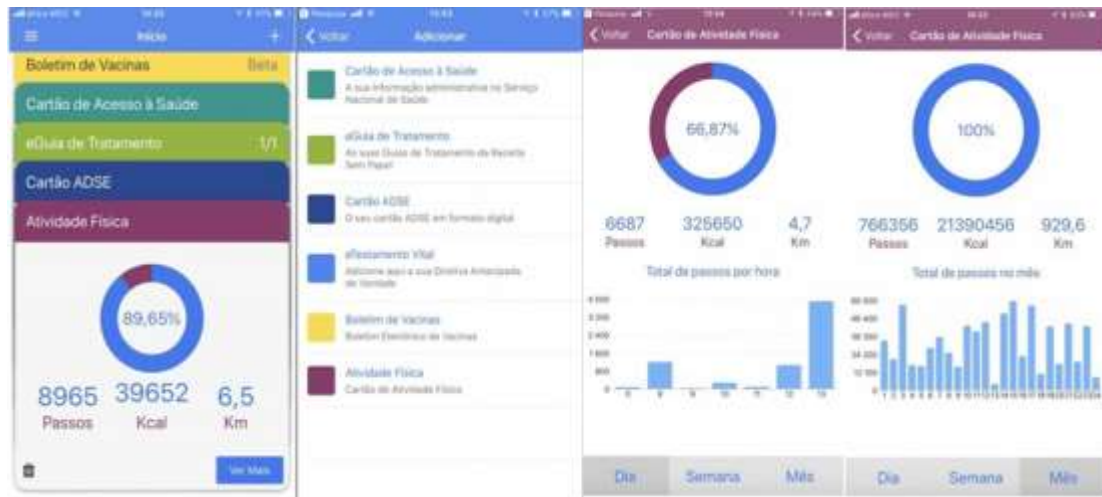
Início

Boletim de Vacinas Beta

Cartão de Acesso à Saúde

eGuia de Tratamento 1/1

Cartão ADSE

Atividade Física

89,65%

8965 Passos

39652 Kcal

6,5 Km

Ver Mais

Voltar Adicionar

Cartão de Acesso à Saúde
A sua informação administrativa no Serviço Nacional de Saúde

eGuia de Tratamento
As suas Guias de Tratamento de Receita Sem Papel

Cartão ADSE
O seu cartão ADSE em formato digital

eTestamento Vital
Adicione aqui a sua Diretiva Antecipada de Vontade

Boletim de Vacinas
Boletim Eletrónico de Vacinas

Atividade Física
Cartão de Atividade Física

Voltar Cartão de Atividade Física

66,87%

6687 Passos

325650 Kcal

4,7 Km

Total de passos por hora

Dia Semana Mês

Voltar Cartão de Atividade Física

100%

766356 Passos

21390456 Kcal

929,6 Km

Total de passos no mês

Dia Semana Mês